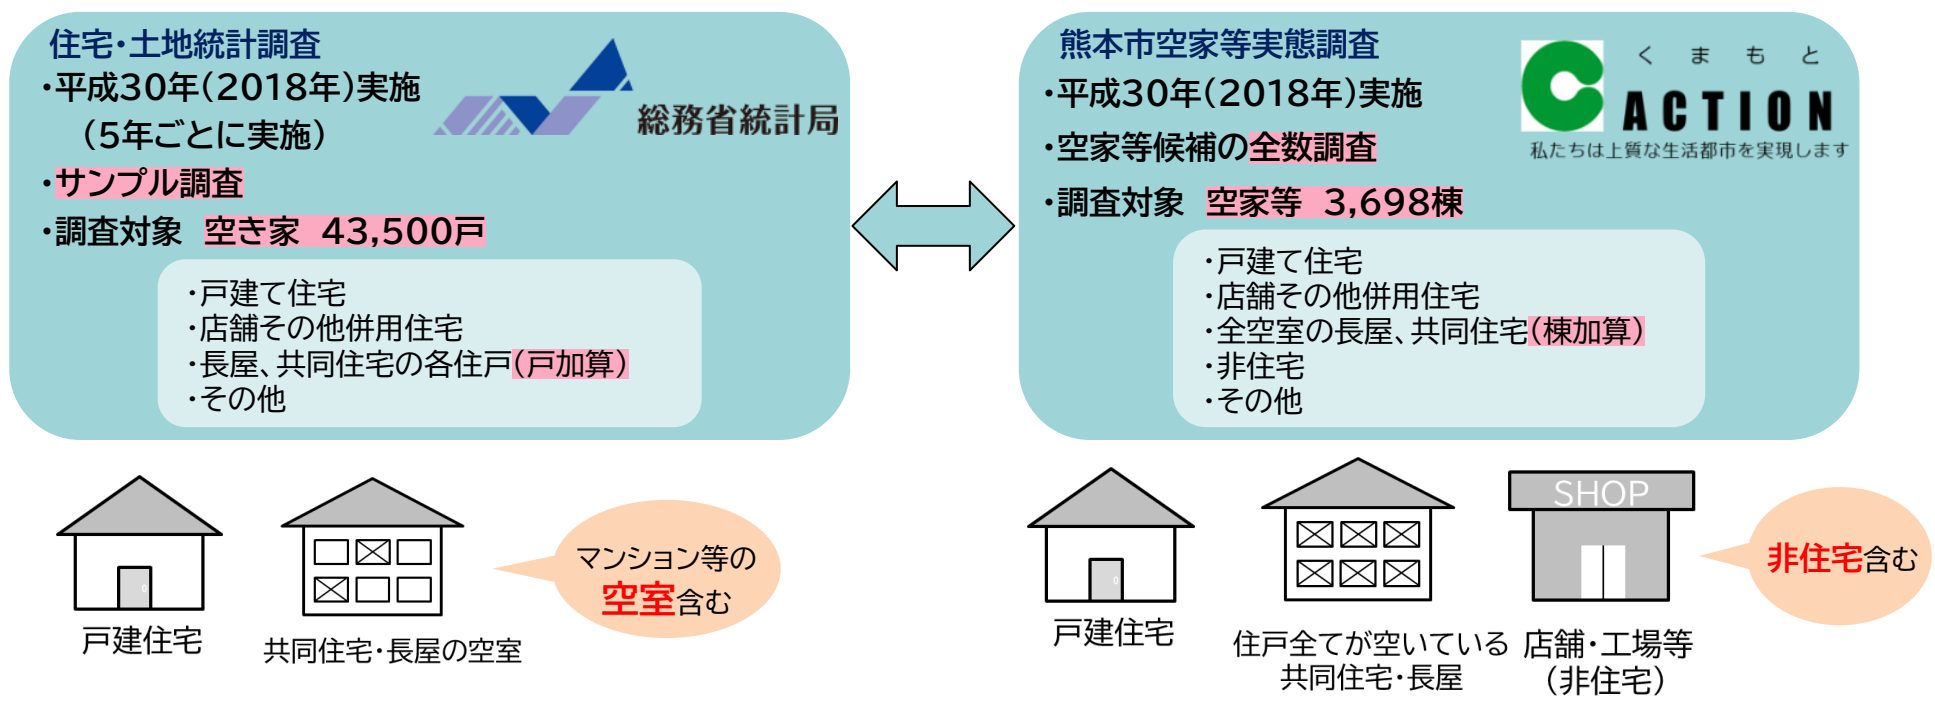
住宅・土地統計調査
・平成30年(2018年)実施
（5年ごとに実施）
・サンプル調査
・調査対象 空き家 43,500戸

総務省統計局

・戸建て住宅
・店舗その他併用住宅
・長屋、共同住宅の各住戸(戸加算)
・その他

熊本市空家等実態調査
・平成30年(2018年)実施
・空家等候補の全数調査
・調査対象 空家等 3,698棟

く ま も と
ACTION
私たちは上質な生活都市を実現します

・戸建て住宅
・店舗その他併用住宅
・全空室の長屋、共同住宅(棟加算)
・非住宅
・その他

戸建住宅
共同住宅・長屋の空室
マンション等の空室含む

戸建住宅
住戸全てが空いている共同住宅・長屋
SHOP
店舗・工場等（非住宅）
非住宅含む